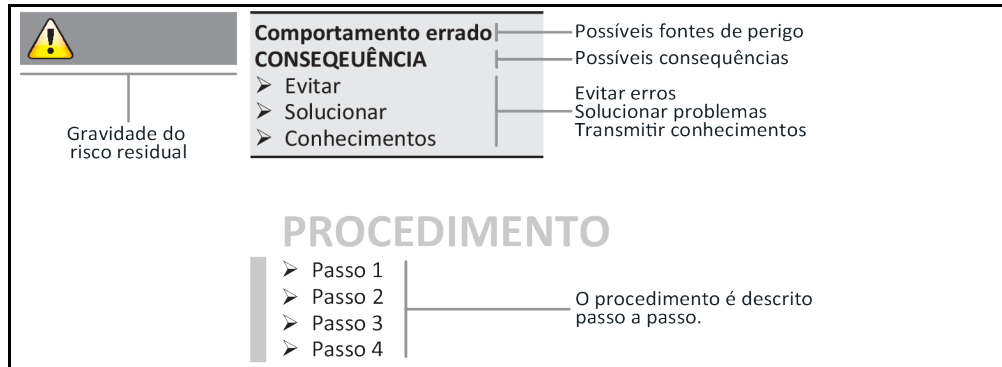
Gravidade do risco residual

Comportamento errado
CONSEQEUÊNCIA
➢ Evitar
➢ Solucionar
➢ Conhecimentos

Possíveis fontes de perigo
Possíveis consequências
Evitar erros
Solucionar problemas
Transmitir conhecimentos

PROCEDIMENTO
➢ Passo 1
➢ Passo 2
➢ Passo 3
➢ Passo 4

O procedimento é descrito passo a passo.